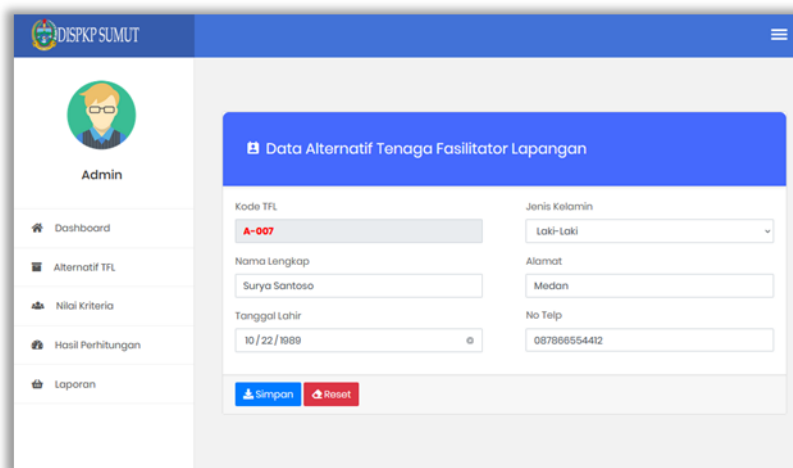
DISPKP SUMUT

Admin

Dashboard

Alternatif TFL

Nilai Kriteria

Hasil Perhitungan

Laporan

Data Alternatif Tenaga Fasilitator Lapangan

Kode TFL
A-007

Jenis Kelamin
Laki-Laki

Nama Lengkap
Surya Santoso

Alamat
Medan

Tanggal Lahir
10/22/1989

No Telp
087866554412

Simpan
Reset